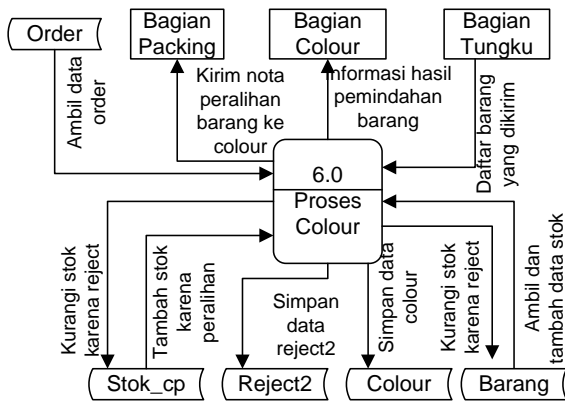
Order

Bagian Packing

Bagian Colour

Bagian Tungku

Ambil data order

Kirim nota peralihan barang ke colour

Informasi hasil pemindahan barang

Daftar barang yang dikirim

6.0

Proses Colour

Kurangi stok karena reject

Tambah stok karena peralihan

Simpan data reject2

Simpan data colour

Kurangi stok karena reject

Ambil dan tambah data stok

Stok_cp

Reject2

Colour

Barang